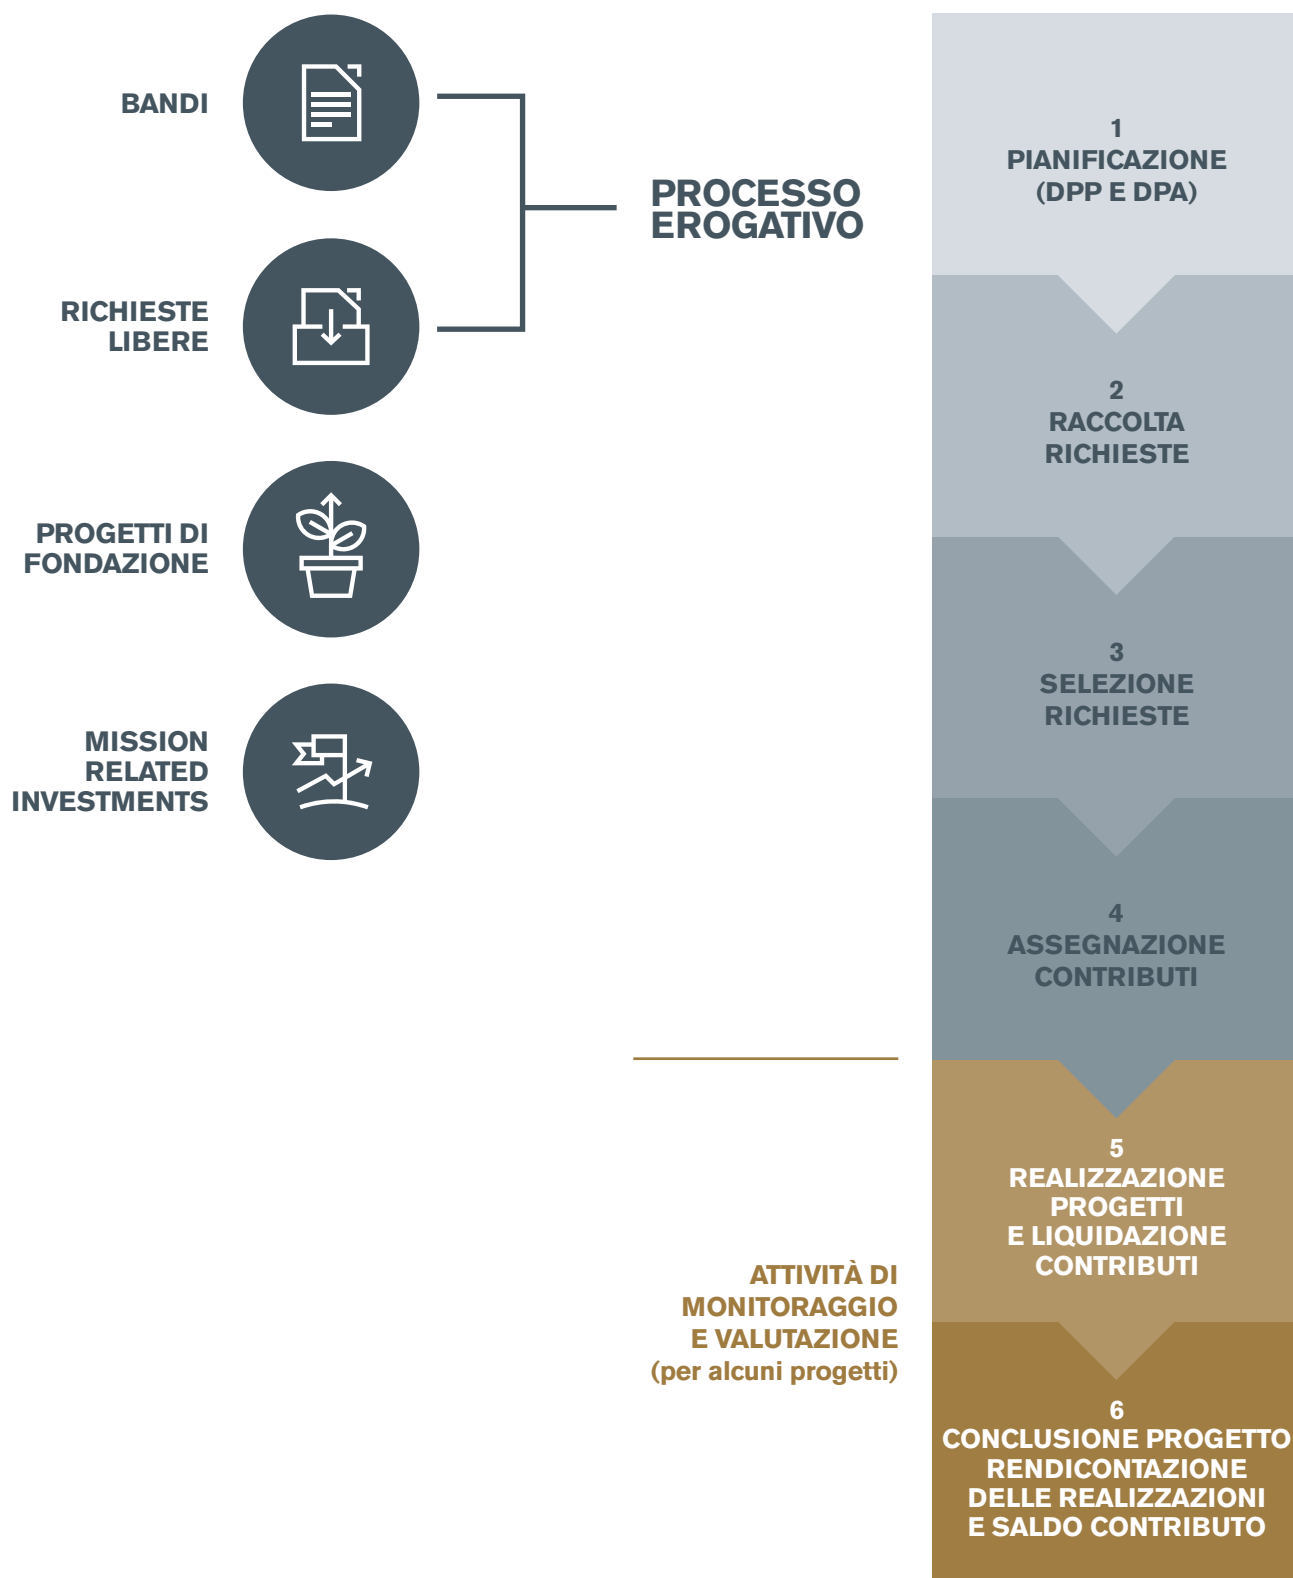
BANDI

RICHIESTE LIBERE

PROGETTI DI FONDAZIONE

MISSION RELATED INVESTMENTS

PROCESSO EROGATIVO

1
PIANIFICAZIONE (DPP E DPA)

2
RACCOLTA RICHIESTE

3
SELEZIONE RICHIESTE

4
ASSEGNAZIONE CONTRIBUTI

5
REALIZZAZIONE PROGETTI E LIQUIDAZIONE CONTRIBUTI

ATTIVITÀ DI MONITORAGGIO E VALUTAZIONE (per alcuni progetti)

6
CONCLUSIONE PROGETTO RENDICONTAZIONE DELLE REALIZZAZIONI E SALDO CONTRIBUTO